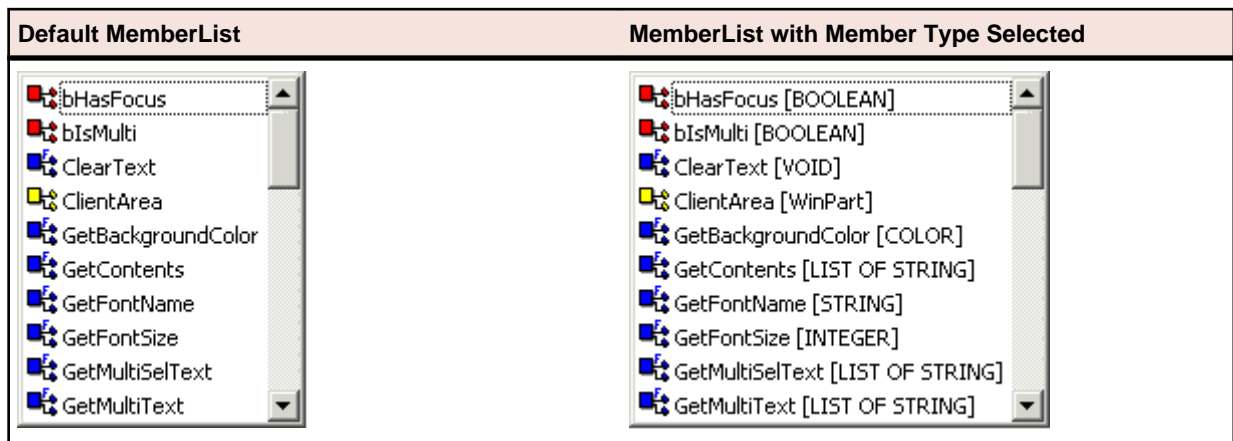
| Default MemberList | MemberList with Member Type Selected |
|---|---|
| bHasFocus<br>bIsMulti<br>ClearText<br>ClientArea<br>GetBackgroundColor<br>GetContents<br>GetFontName<br>GetFontSize<br>GetMultiSelText<br>GetMultiText | bHasFocus [BOOLEAN]<br>bIsMulti [BOOLEAN]<br>ClearText [VOID]<br>ClientArea [WinPart]<br>GetBackgroundColor [COLOR]<br>GetContents [LIST OF STRING]<br>GetFontName [STRING]<br>GetFontSize [INTEGER]<br>GetMultiSelText [LIST OF STRING]<br>GetMultiText [LIST OF STRING] |